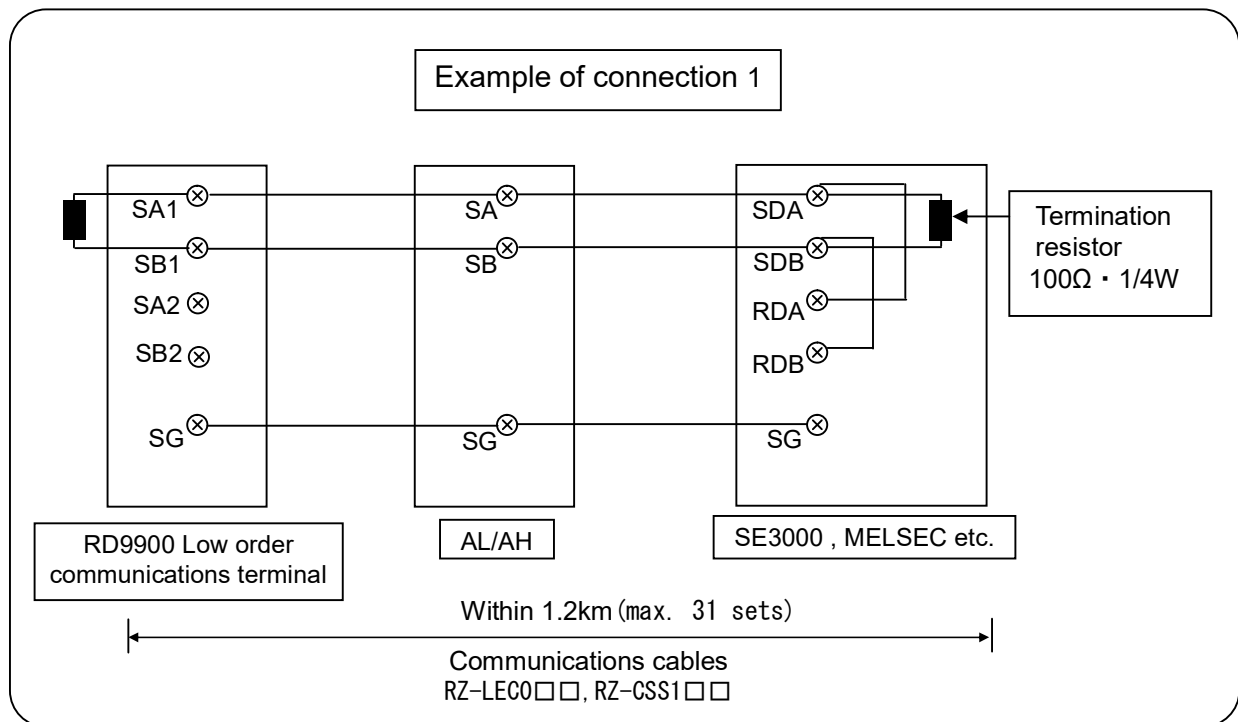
Example of connection 1

SA1
SB1
SA2
SB2
SG

SA
SB
SG

SDA
SDB
RDA
RDB
SG

Termination resistor 100Ω・1/4W

RD9900 Low order communications terminal

AL/AH

SE3000 , MELSEC etc.

Within 1.2km(max. 31 sets)

Communications cables
RZ-LEC0□□, RZ-CSS1□□